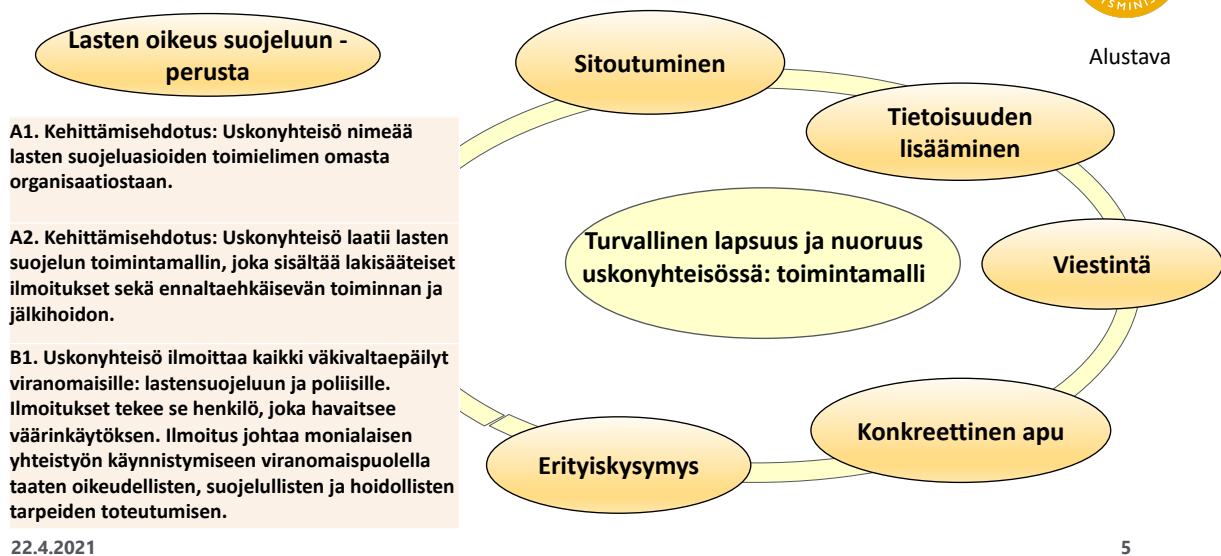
Lasten oikeus suojeluun - perusta

A1. Kehittämisehdotus: Uskonyhteisö nimeää lasten suojeluasioiden toimielimen omasta organisaatiostaan.

A2. Kehittämisehdotus: Uskonyhteisö laatii lasten suojelun toimintamallin, joka sisältää lakisääteiset ilmoitukset sekä ennaltaehkäisevän toiminnan ja jälkihoidon.

B1. Uskonyhteisö ilmoittaa kaikki väkivaltaepäilyt viranomaisille: lastensuojeluun ja poliisille. Ilmoitukset tekee se henkilö, joka havaitsee väärinkäytöksen. Ilmoitus johtaa monialaisen yhteistyön käynnistymiseen viranomaispuolella taaten oikeudellisten, suojelullisten ja hoidollisten tarpeiden toteutumisen.

Sitoutuminen

Alustava

Tietoisuuden lisääminen

Turvallinen lapsuus ja nuoruus uskonyhteisössä: toimintamalli

Viestintä

Konkreettinen apu

Erityiskysymys

22.4.2021

5